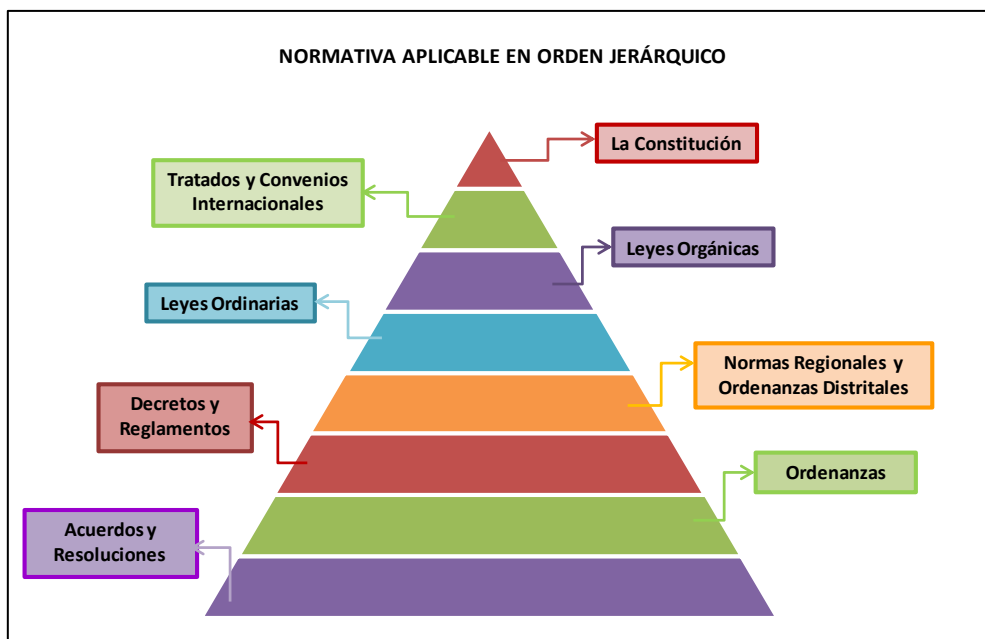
NORMATIVA APLICABLE EN ORDEN JERÁRQUICO

La Constitución

Tratados y Convenios Internacionales

Leyes Orgánicas

Leyes Ordinarias

Normas Regionales y Ordenanzas Distritales

Decretos y Reglamentos

Ordenanzas

Acuerdos y Resoluciones